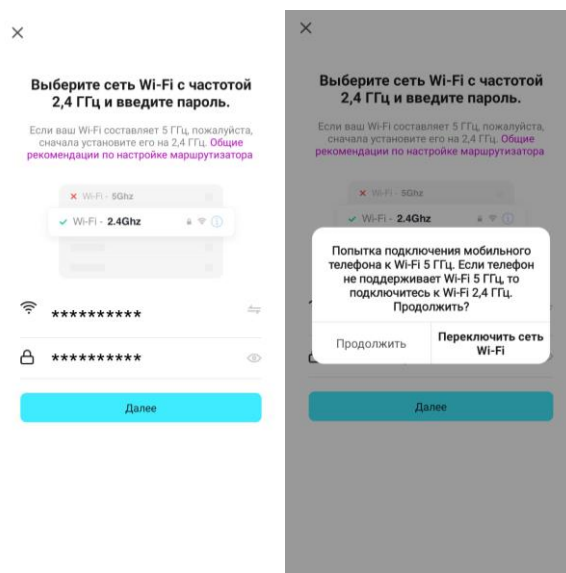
×

Выберите сеть Wi-Fi с частотой 2,4 ГГц и введите пароль.

Если ваш Wi-Fi составляет 5 ГГц, пожалуйста, сначала установите его на 2,4 ГГц. Общие рекомендации по настройке маршрутизатора

× Wi-Fi - 5Ghz

✓ Wi-Fi - 2.4Ghz

**********

**********

Далее

×

Выберите сеть Wi-Fi с частотой 2,4 ГГц и введите пароль.

Если ваш Wi-Fi составляет 5 ГГц, пожалуйста, сначала установите его на 2,4 ГГц. Общие рекомендации по настройке маршрутизатора

× Wi-Fi - 5Ghz

✓ Wi-Fi - 2.4Ghz

Попытка подключения мобильного телефона к Wi-Fi 5 ГГц. Если телефон не поддерживает Wi-Fi 5 ГГц, то подключитесь к Wi-Fi 2,4 ГГц. Продолжить?

Продолжить

Переключить сеть Wi-Fi

Далее